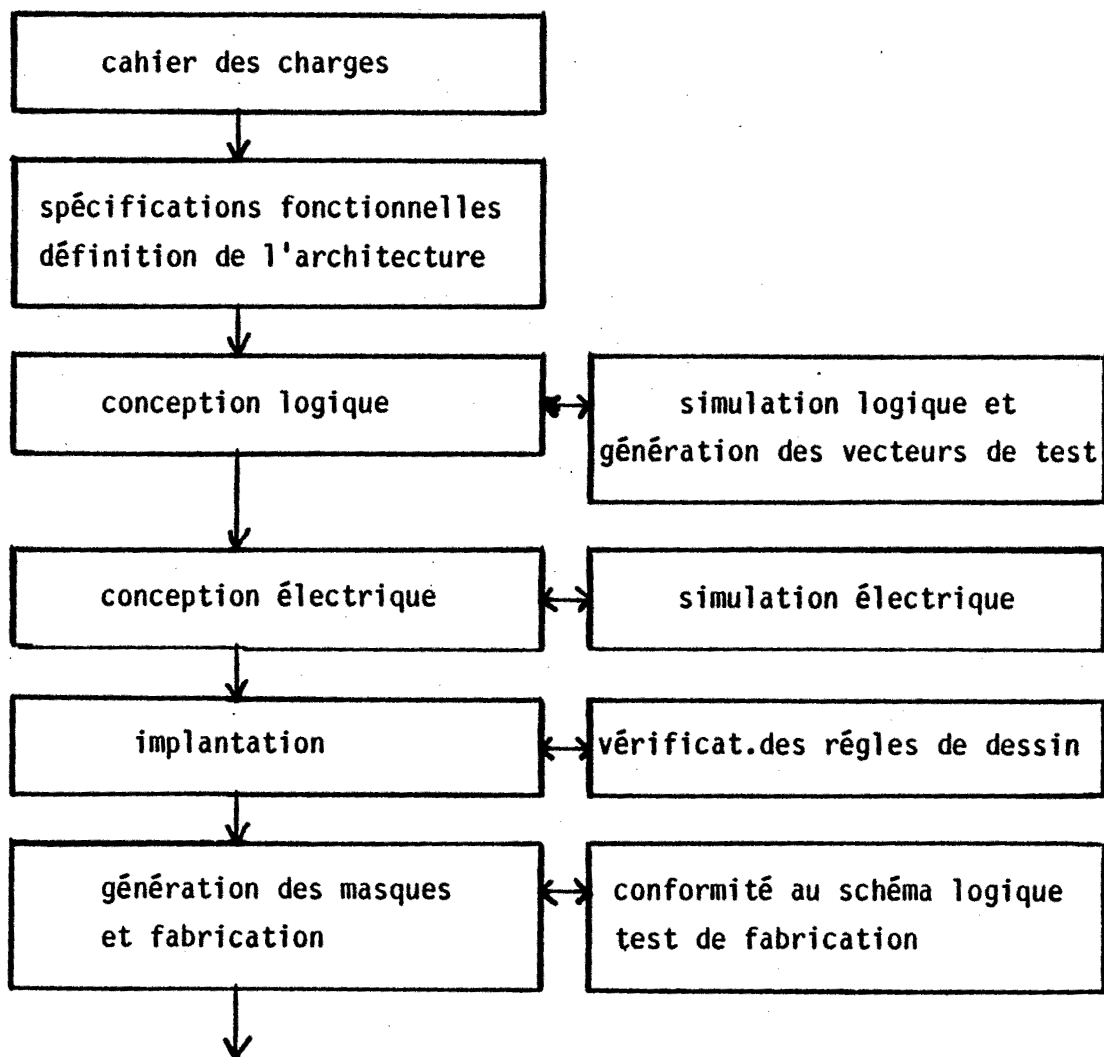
cahier des charges

spécifications fonctionnelles
définition de l'architecture

conception logique

simulation logique et
génération des vecteurs de test

conception électrique

simulation électrique

implantation

vérificat.des régles de dessin

génération des masques
et fabrication

conformité au schéma logique
test de fabrication